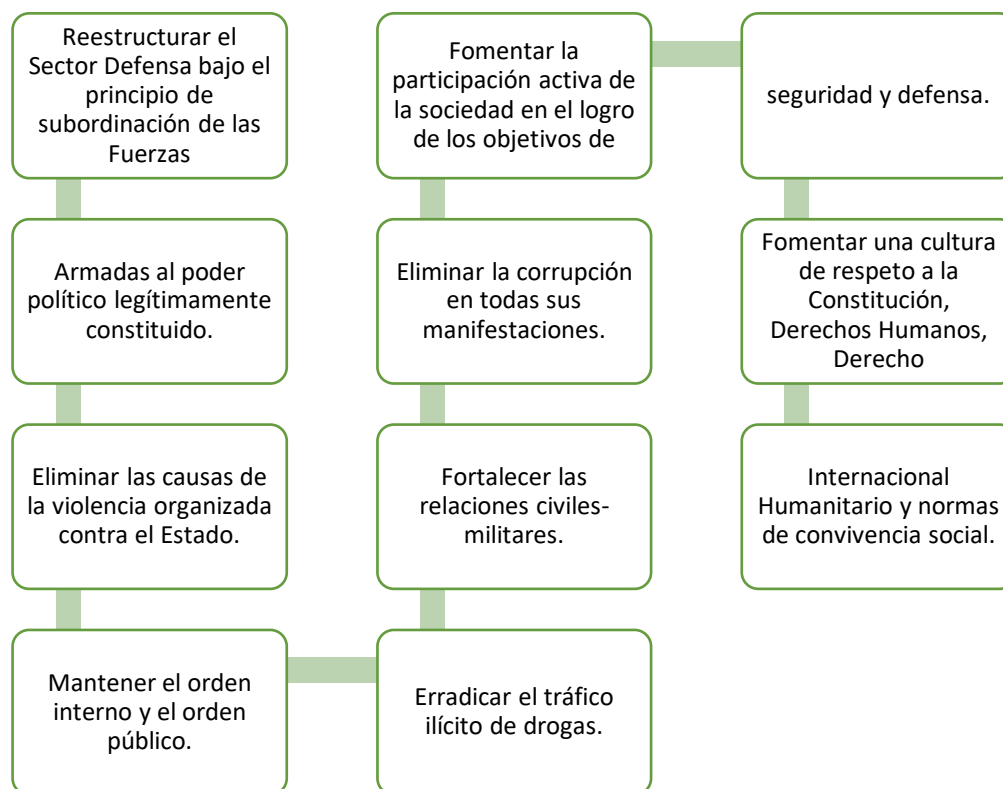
Reestructurar el Sector Defensa bajo el principio de subordinación de las Fuerzas

Armadas al poder político legítimamente constituido.

Eliminar las causas de la violencia organizada contra el Estado.

Mantener el orden interno y el orden público.

Erradicar el tráfico ilícito de drogas.

Fortalecer las relaciones civiles-militares.

Eliminar la corrupción en todas sus manifestaciones.

Fomentar la participación activa de la sociedad en el logro de los objetivos de

seguridad y defensa.

Fomentar una cultura de respeto a la Constitución, Derechos Humanos, Derecho

Internacional Humanitario y normas de convivencia social.